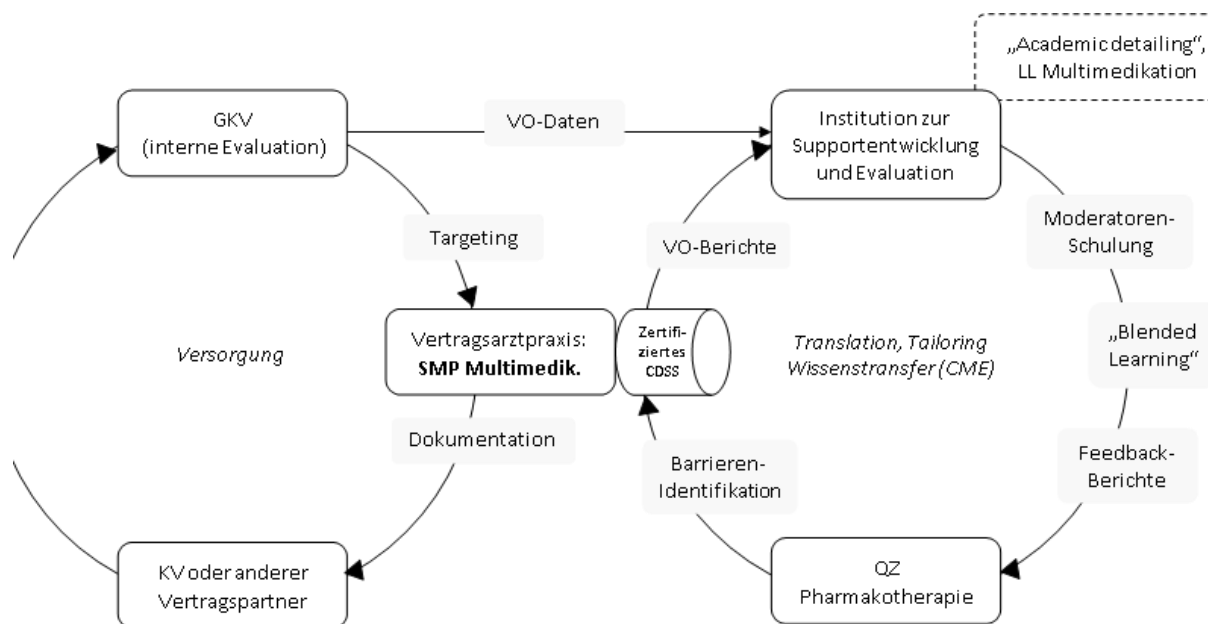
„Academic detailing", LL Multimedikation

GKV (interne Evaluation)

VO-Daten

Institution zur Supportentwicklung und Evaluation

Targeting

VO-Berichte

Moderatoren-Schulung

Vertragsarztpraxis: **SMP Multimedik.**

Zertifiziertes CDSS

*Translation, Tailoring Wissenstransfer (CME)*

„Blended Learning"

*Versorgung*

Dokumentation

Barrieren-Identifikation

Feedback-Berichte

KV oder anderer Vertragspartner

QZ Pharmakotherapie